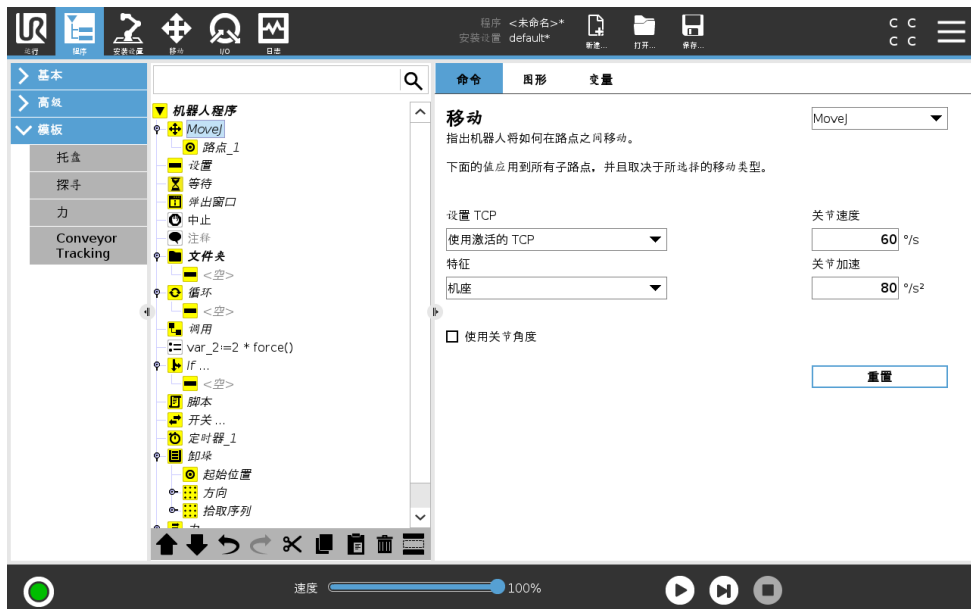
运行 程序 安装设置 移动 I/O 日志

程序 <未命名>*
安装设置 default*

新建... 打开... 保存...

C C
C C

基本
高级
模板
托盘
探寻
力
Conveyor Tracking

机器人程序
MoveJ
路点_1
设置
等待
弹出窗口
中止
注释
文件夹
<空>
循环
<空>
调用
var_2:=2 * force()
If ...
<空>
脚本
开关 ...
定时器_1
卸垛
起始位置
方向
拾取序列
力

命令 图形 变量

移动
指出机器人将如何在路点之间移动。

MoveJ

下面的值应用到所有子路点，并且取决于所选择的移动类型。

设置 TCP
使用激活的 TCP

特征
机座

关节速度
60 °/s

关节加速
80 °/s²

使用关节角度

重置

速度 100%